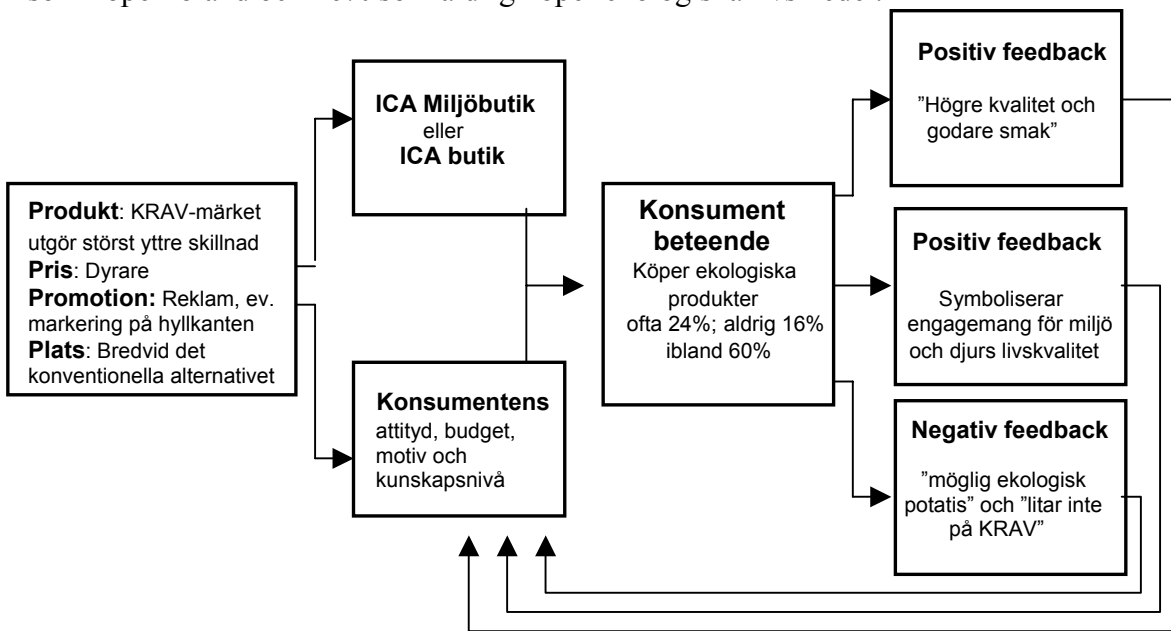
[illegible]

**Produkt**: KRAV-märket utgör störst yttre skillnad
**Pris**: Dyrare
**Promotion:** Reklam, ev. markering på hyllkanten
**Plats**: Bredvid det konventionella alternativet

**ICA Miljöbutik**
eller
**ICA butik**

**Konsumentens** attityd, budget, motiv och kunskapsnivå

**Konsument beteende**
Köper ekologiska produkter
ofta 24%; aldrig 16%
ibland 60%

**Positiv feedback**
”Högre kvalitet och godare smak”

**Positiv feedback**
Symboliserar engagemang för miljö och djurs livskvalitet

**Negativ feedback**
”möglig ekologisk potatis” och ”litar inte på KRAV”